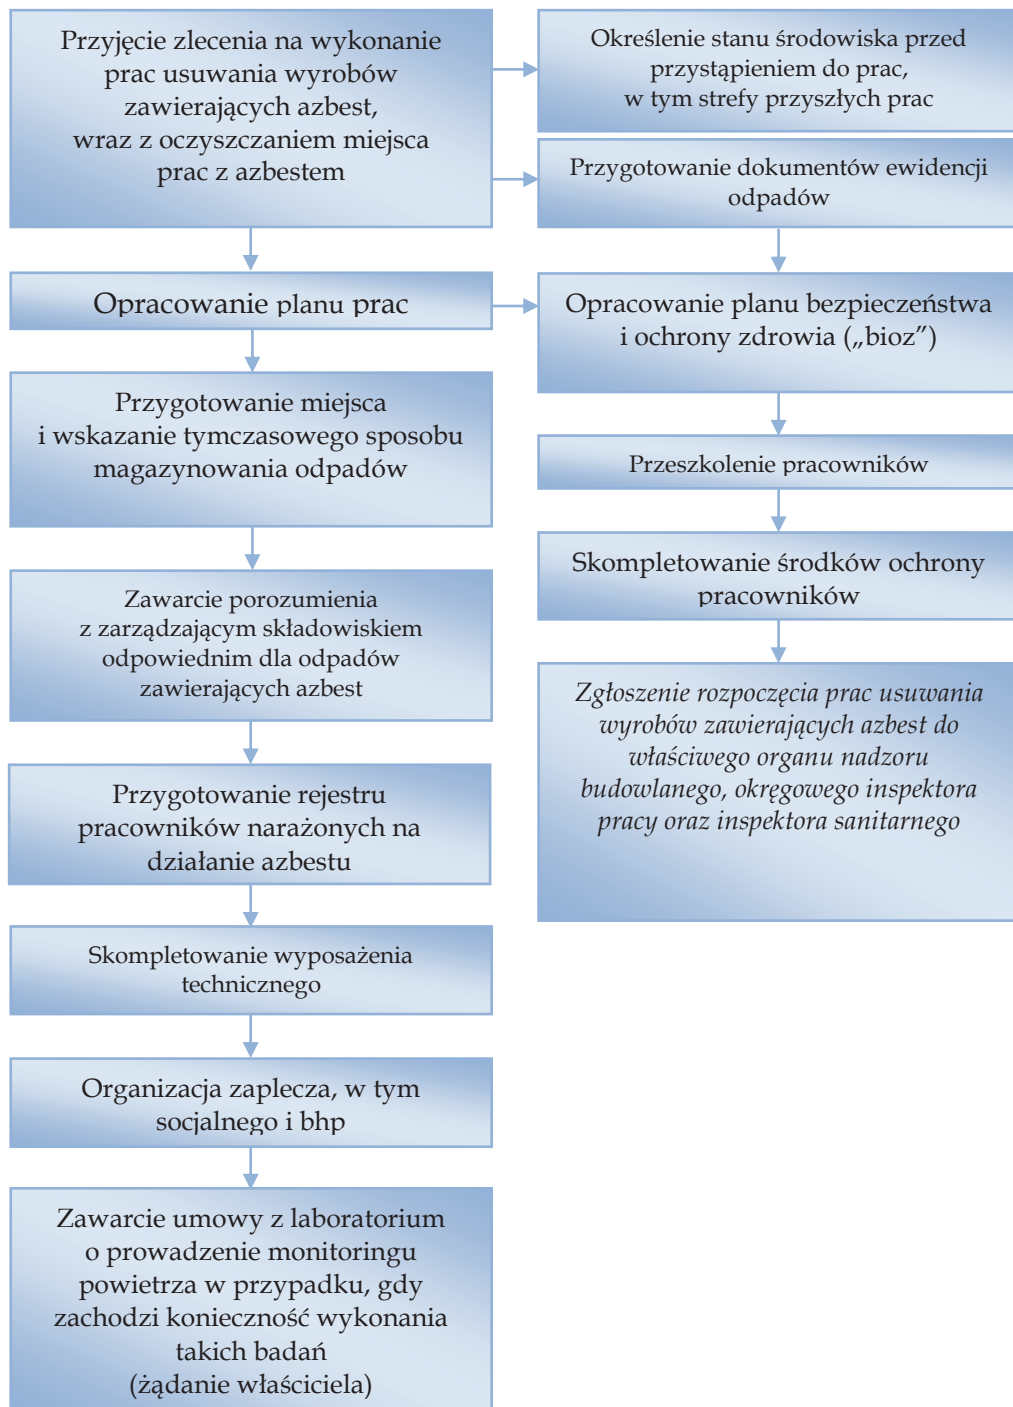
Przyjęcie zlecenia na wykonanie prac usuwania wyrobów zawierających azbest, wraz z oczyszczaniem miejsca prac z azbestem

Opracowanie planu prac

Przygotowanie miejsca i wskazanie tymczasowego sposobu magazynowania odpadów

Zawarcie porozumienia z zarządzającym składowiskiem odpowiednim dla odpadów zawierających azbest

Przygotowanie rejestru pracowników narażonych na działanie azbestu

Skompletowanie wyposażenia technicznego

Organizacja zaplecza, w tym socjalnego i bhp

Zawarcie umowy z laboratorium o prowadzenie monitoringu powietrza w przypadku, gdy zachodzi konieczność wykonania takich badań (żądanie właściciela)

Określenie stanu środowiska przed przystąpieniem do prac, w tym strefy przyszłych prac

Przygotowanie dokumentów ewidencji odpadów

Opracowanie planu bezpieczeństwa i ochrony zdrowia („bioz")

Przeszkolenie pracowników

Skompletowanie środków ochrony pracowników

Zgłoszenie rozpoczęcia prac usuwania wyrobów zawierających azbest do właściwego organu nadzoru budowlanego, okręgowego inspektora pracy oraz inspektora sanitarnego